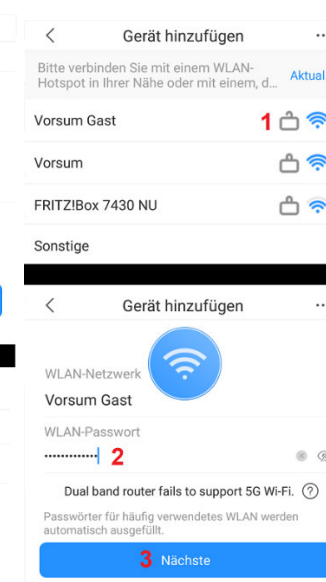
Gerät hinzufügen

Bitte verbinden Sie mit einem WLAN-Hotspot in Ihrer Nähe oder mit einem, d...

Aktual

Vorsum Gast

1

Vorsum

FRITZ!Box 7430 NU

Sonstige

Gerät hinzufügen

WLAN-Netzwerk

Vorsum Gast

WLAN-Passwort

••••••••••••

2

Dual band router fails to support 5G Wi-Fi.

Passwörter für häufig verwendetes WLAN werden automatisch ausgefüllt.

3 Nächste